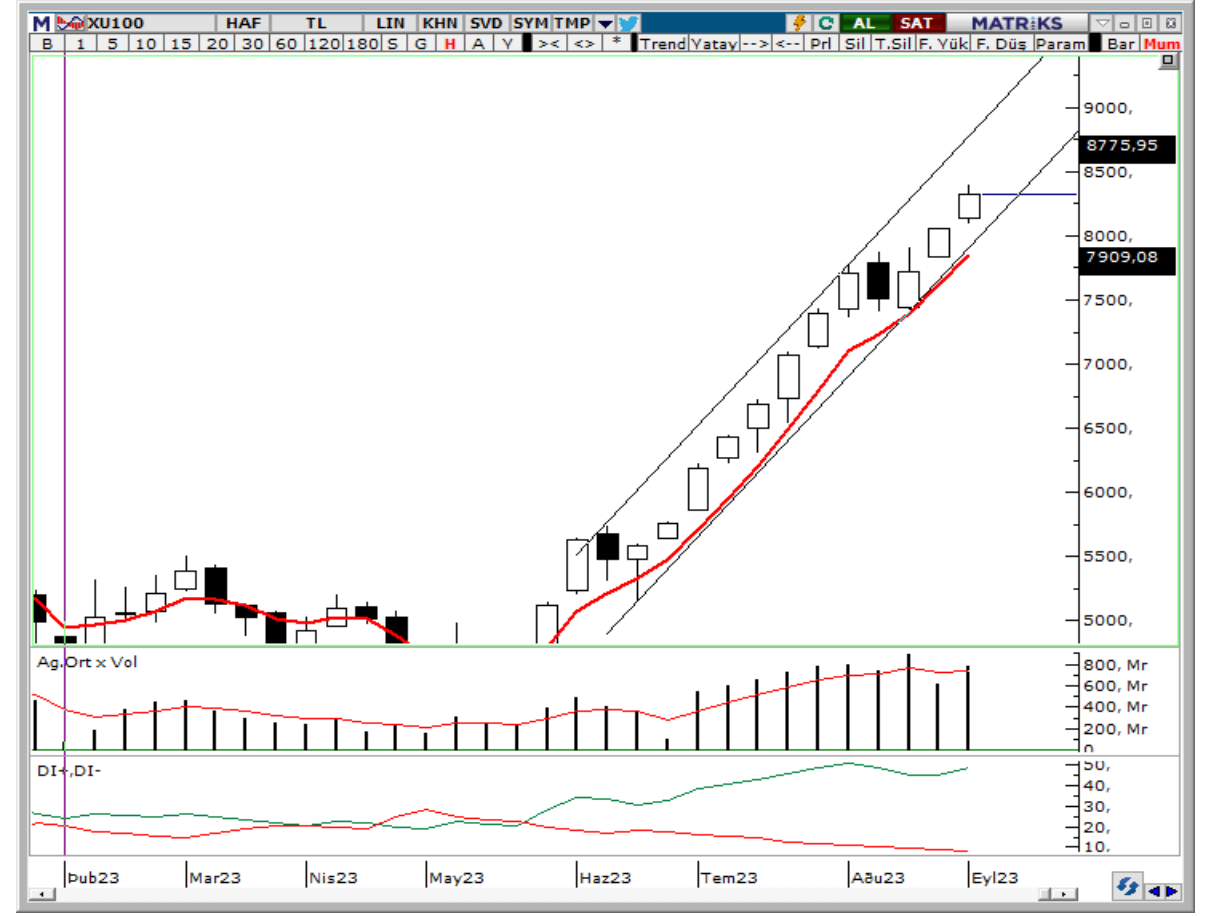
M XU100 HAF TL LIN KHN SVD SYM TMP AL SAT MATRIKS
B 1 5 10 15 20 30 60 120 180 S G H A Y >< <> * Trend Yatay --> <-- Prl Sil T.Sil F. Yük F. Düs Param Bar Mum

9000,
8775,95
8500,
8000,
7909,08
7500,
7000,
6500,
6000,
5500,
5000,

Ag.Ort x Vol
800, Mr
600, Mr
400, Mr
200, Mr
0

DI+,DI-
50,
40,
30,
20,
10,

Þub23 Mar23 Nis23 May23 Haz23 Tem23 Aðu23 Eyl23